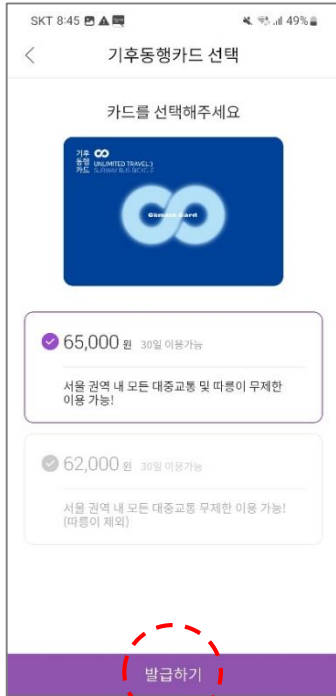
SKT 8:45 49%

기후동행카드 선택

카드를 선택해주세요

기후 동행 카드 UNLIMITED TRAVEL 3 SUBWAY BUS BICYC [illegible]

Climate Card

65,000 원 30일 이용가능

서울 권역 내 모든 대중교통 및 따릉이 무제한 이용 가능!

62,000 원 30일 이용가능

서울 권역 내 모든 대중교통 무제한 이용 가능! (따릉이 제외)

발급하기